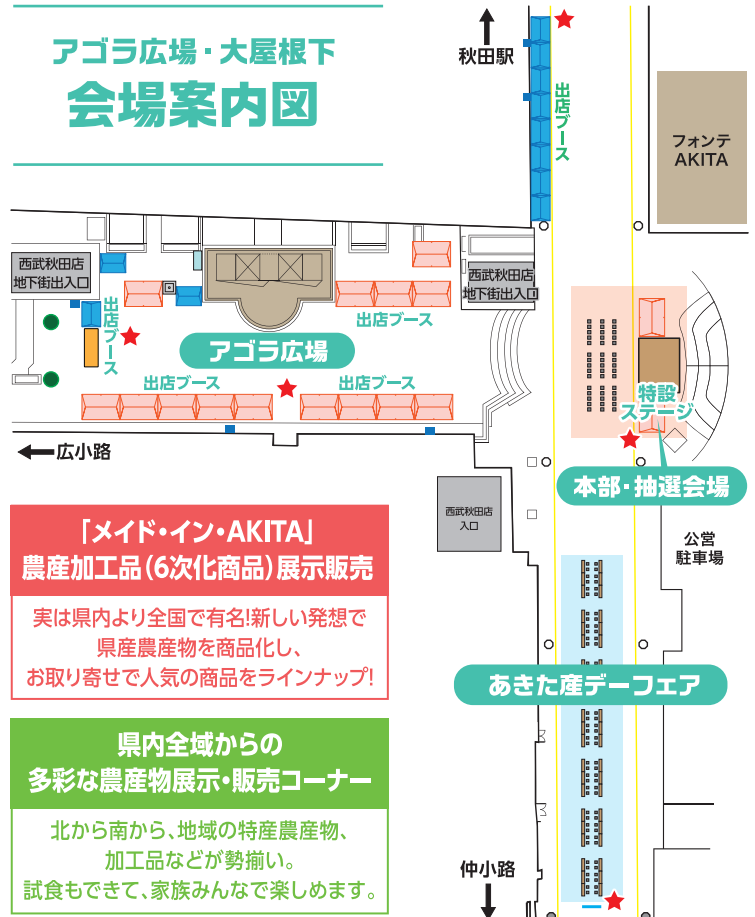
アゴラ広場・大屋根下
会場案内図

秋田駅

出店ブース

フォンテ AKITA

西武秋田店 地下街出入口

西武秋田店 地下街出入口

出店ブース

出店ブース

アゴラ広場

出店ブース

出店ブース

特設ステージ

広小路

本部・抽選会場

西武秋田店 入口

公営 駐車場

「メイド・イン・AKITA」
農産加工品(6次化商品)展示販売

実は県内より全国で有名!新しい発想で県産農産物を商品化し、お取り寄せで人気の商品をラインナップ!

あきた産デーフェア

県内全域からの
多彩な農産物展示・販売コーナー

北から南から、地域の特産農産物、加工品などが勢揃い。
試食もできて、家族みんなで楽しめます。

仲小路